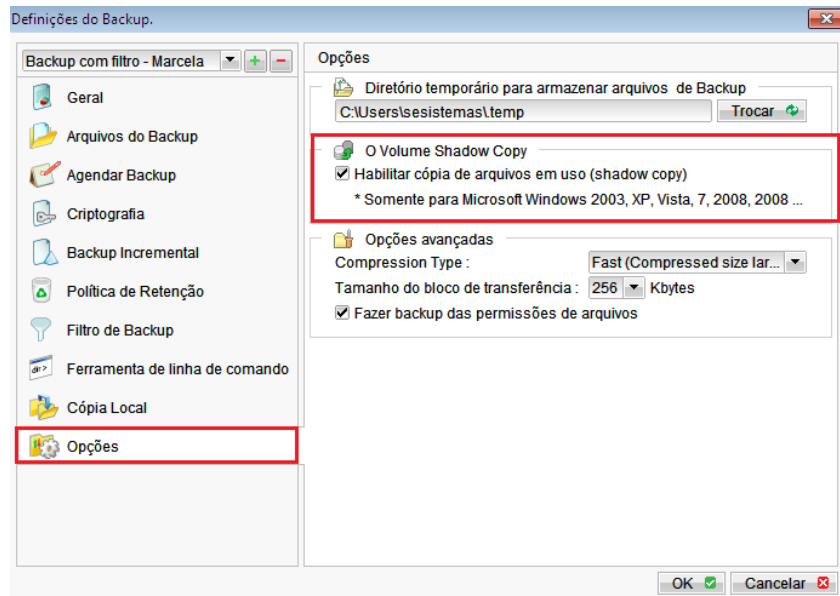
Definições do Backup.

Backup com filtro - Marcela

Geral
Arquivos do Backup
Agendar Backup
Criptografia
Backup Incremental
Política de Retenção
Filtro de Backup
Ferramenta de linha de comando
Cópia Local
Opções

Opções

Diretório temporário para armazenar arquivos de Backup
C:\Users\sesistemas\temp
Trocar

O Volume Shadow Copy
Habilitar cópia de arquivos em uso (shadow copy)
* Somente para Microsoft Windows 2003, XP, Vista, 7, 2008, 2008 ...

Opções avançadas
Compression Type : Fast (Compressed size lar...
Tamanho do bloco de transferência : 256 Kbytes
Fazer backup das permissões de arquivos

OK
Cancelar